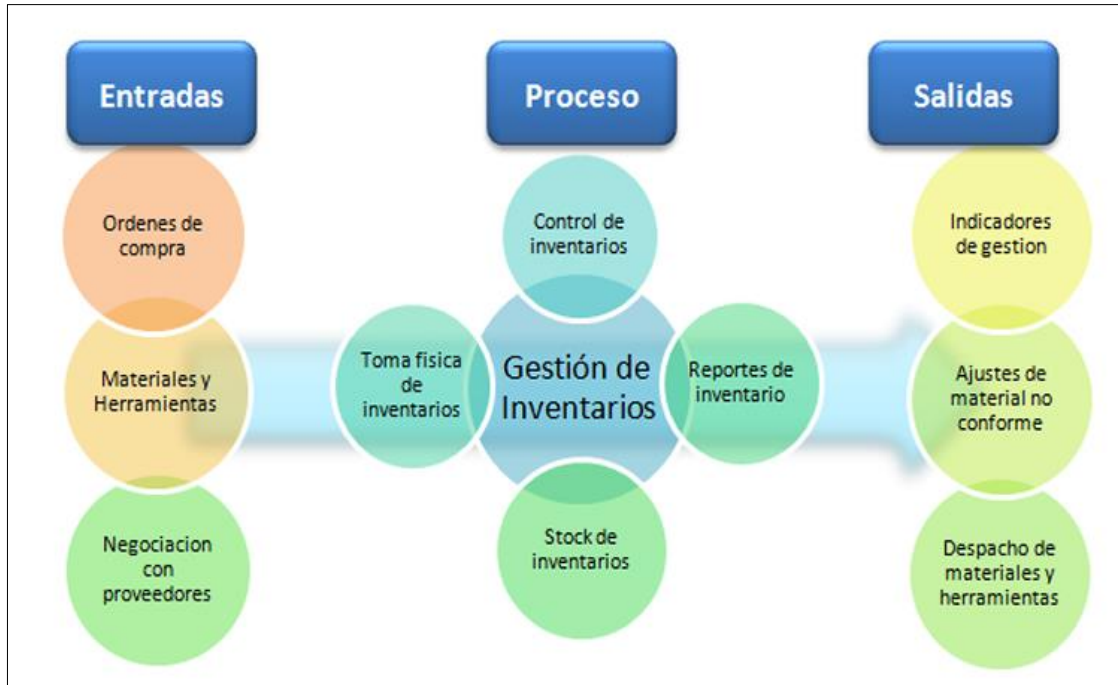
Entradas

Ordenes de compra

Materiales y Herramientas

Negociacion con proveedores

Proceso

Control de inventarios

Toma fisica de inventarios

Gestión de Inventarios

Reportes de inventario

Stock de inventarios

Salidas

Indicadores de gestion

Ajustes de material no conforme

Despacho de materiales y herramientas